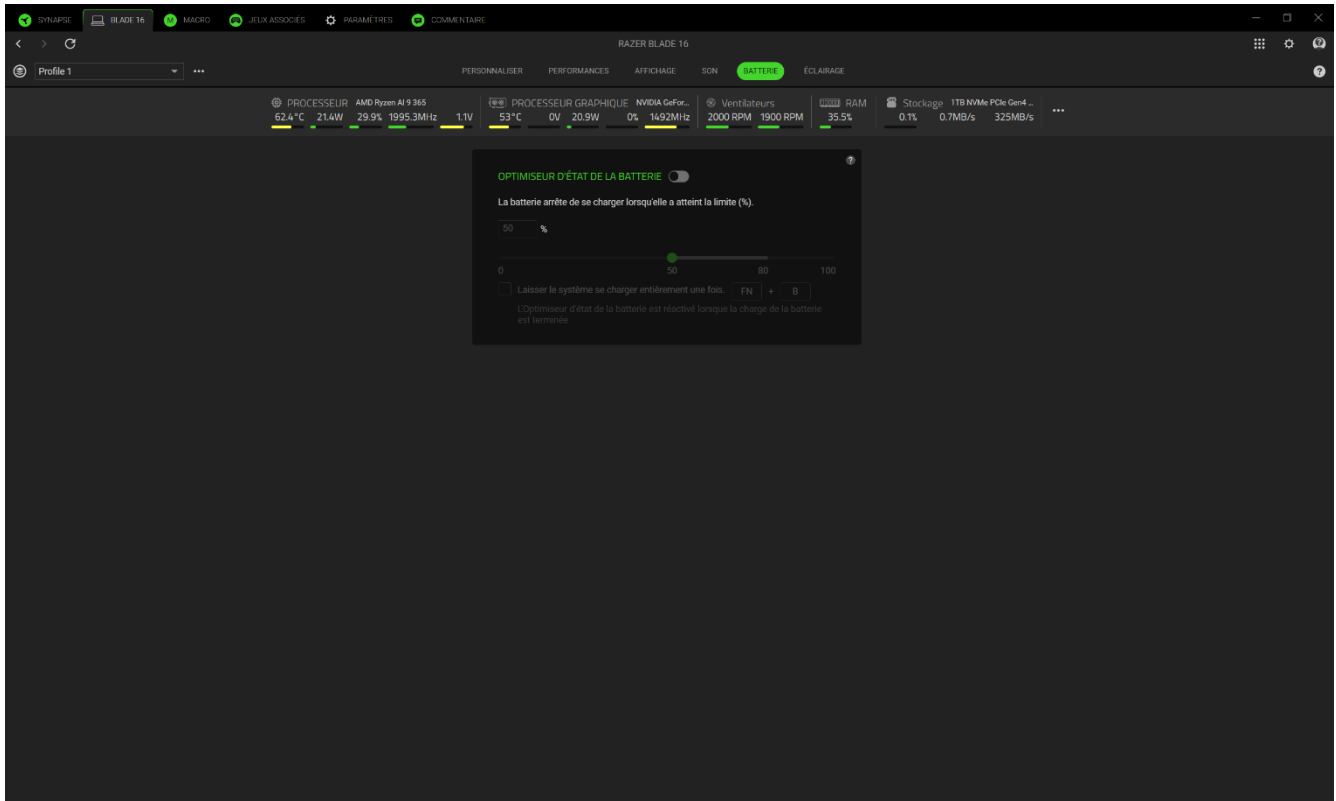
SYNAPSE BLADE 16 MACRO JEUX ASSOCIÉS PARAMÈTRES COMMENTAIRE

RAZER BLADE 16

Profile 1 ···

PERSONNALISER PERFORMANCES AFFICHAGE SON BATTERIE ÉCLAIRAGE

PROCESSEUR AMD Ryzen AI 9 365
62.4°C 21.4W 29.9% 1995.3MHz 1.1V

PROCESSEUR GRAPHIQUE NVIDIA GeFor...
53°C 0V 20.9W 0% 1492MHz

Ventilateurs
2000 RPM 1900 RPM

RAM
35.5%

Stockage 1TB NVMe PCIe Gen4 ...
0.1% 0.7MB/s 325MB/s

···

OPTIMISEUR D'ÉTAT DE LA BATTERIE

La batterie arrête de se charger lorsqu'elle a atteint la limite (%).

50 %

0 50 80 100

Laisser le système se charger entièrement une fois. FN + B

L'Optimiseur d'état de la batterie est réactivé lorsque la charge de la batterie est terminée